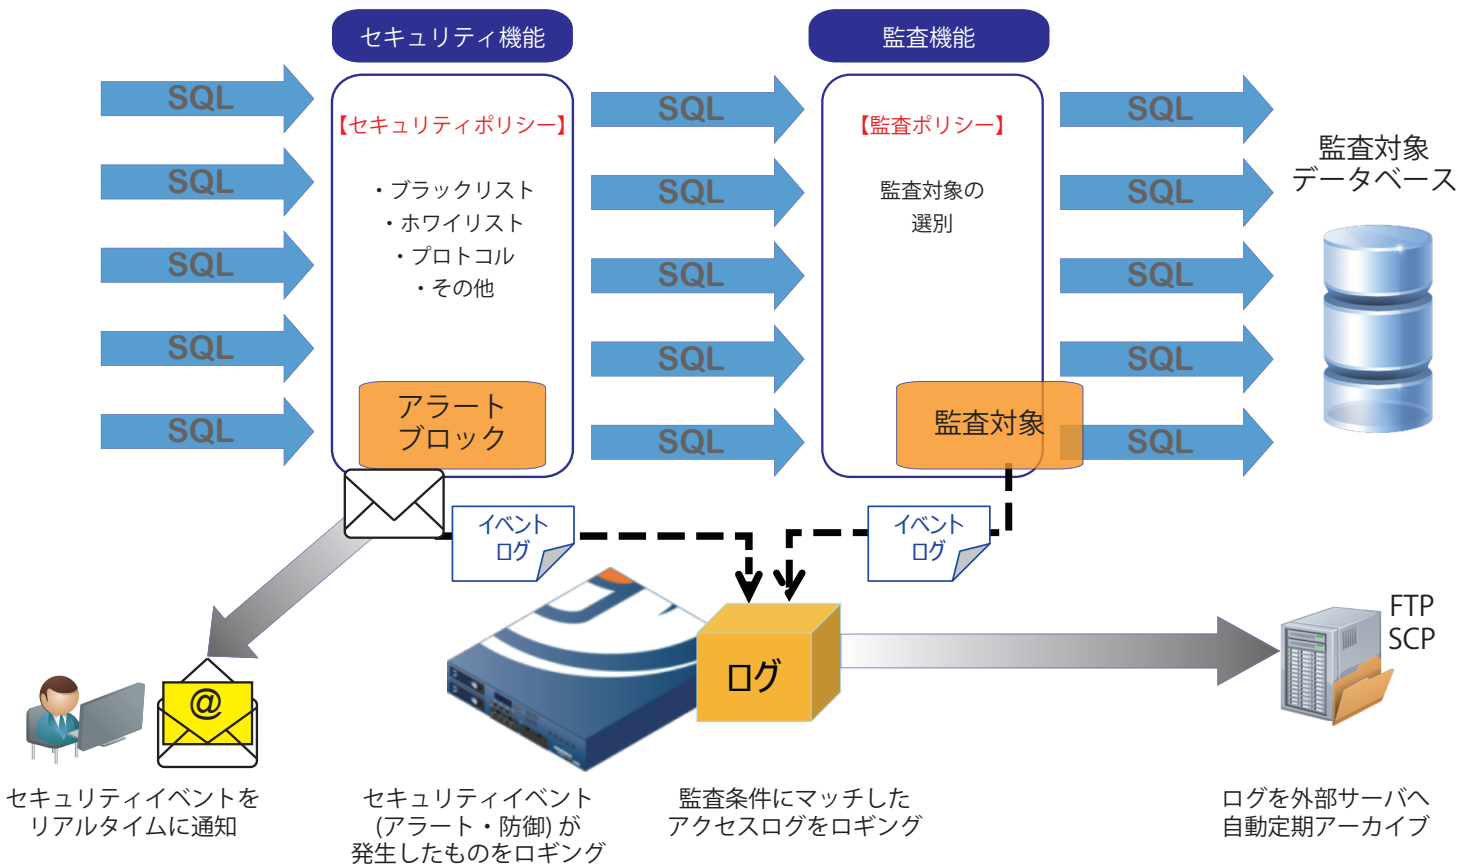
セキュリティ機能

監査機能

SQL
SQL
SQL
SQL
SQL

【セキュリティポリシー】

・ブラックリスト
・ホワイリスト
・プロトコル
・その他

アラート
ブロック

SQL
SQL
SQL
SQL
SQL

【監査ポリシー】

監査対象の
選別

監査対象

SQL
SQL
SQL
SQL
SQL

監査対象
データベース

イベント
ログ

イベント
ログ

@

ログ

FTP
SCP

セキュリティイベントを
リアルタイムに通知

セキュリティイベント
(アラート・防御) が
発生したものをロギング

監査条件にマッチした
アクセスログをロギング

ログを外部サーバへ
自動定期アーカイブ